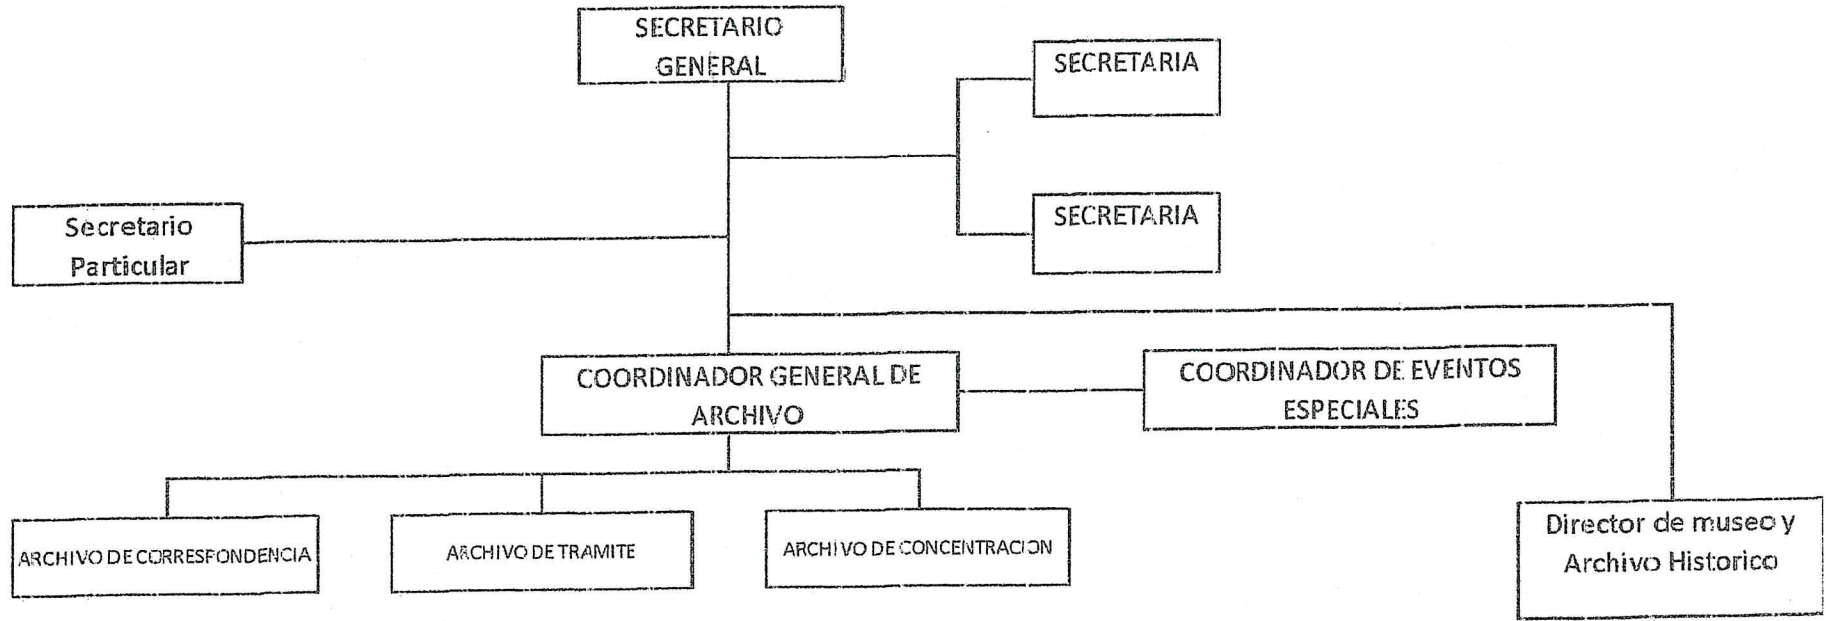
SECRETARIO GENERAL

SECRETARIA

SECRETARIA

Secretario Particular

COORDINADOR GENERAL DE ARCHIVO

COORDINADOR DE EVENTOS ESPECIALES

ARCHIVO DE CORRESFONDENCIA

ARCHIVO DE TRAMITE

ARCHIVO DE CONCENTRACION

Director de museo y Archivo Historico